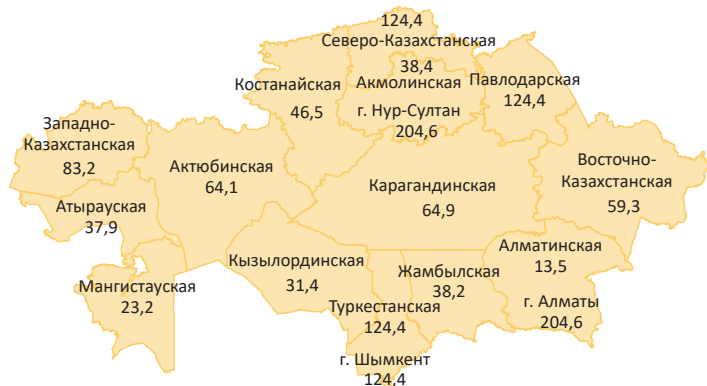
124,4
Северо-Казахстанская
38,4
Костанайская
Акмолинская
Павлодарская
46,5
г. Нур-Султан
124,4
204,6
Западно-Казахстанская
83,2
Актюбинская
64,1
Восточно-Казахстанская
Карагандинская
59,3
64,9
Атырауская
37,9
Алматинская
13,5
Кызылординская
Жамбылская
31,4
38,2
Мангистауская
23,2
г. Алматы
204,6
Туркестанская
124,4
г. Шымкент
124,4